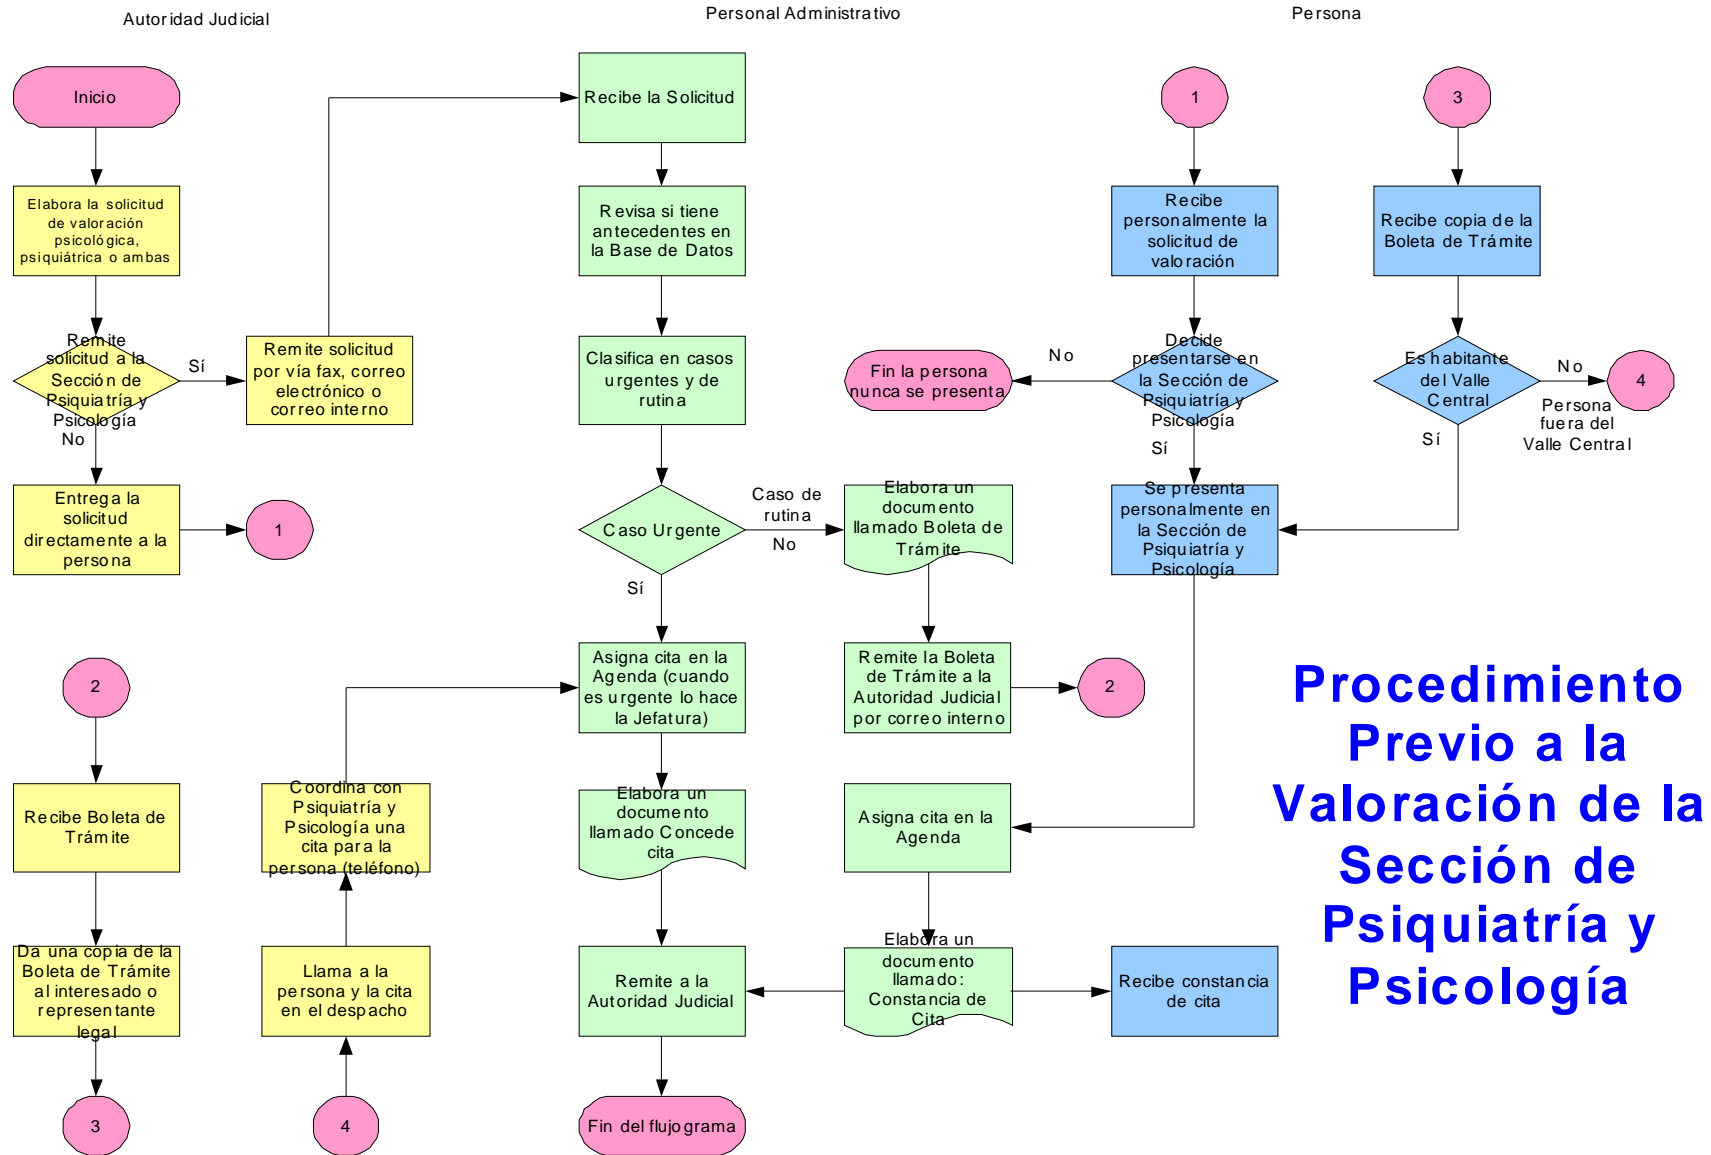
Autoridad Judicial

Personal Administrativo

Persona

Inicio

Elabora la solicitud de valoración psicológica, psiquiátrica o ambas

Remite solicitud a la Sección de Psiquiatría y Psicología

Sí

No

Remite solicitud por vía fax, correo electrónico o correo interno

Entrega la solicitud directamente a la persona

1

Recibe la Solicitud

Revisa si tiene antecedentes en la Base de Datos

Clasifica en casos urgentes y de rutina

Caso Urgente

Caso de rutina

No

Sí

Elabora un documento llamado Boleta de Trámite

Remite la Boleta de Trámite a la Autoridad Judicial por correo interno

2

Asigna cita en la Agenda (cuando es urgente lo hace la Jefatura)

Elabora un documento llamado Concede cita

Remite a la Autoridad Judicial

Fin del flujograma

1

Recibe personalmente la solicitud de valoración

Decide presentarse en la Sección de Psiquiatría y Psicología

No

Fin la persona nunca se presenta

Sí

Se presenta personalmente en la Sección de Psiquiatría y Psicología

Asigna cita en la Agenda

Elabora un documento llamado: Constancia de Cita

Recibe constancia de cita

3

Recibe copia de la Boleta de Trámite

Es habitante del Valle Central

No

4

Persona fuera del Valle Central

Sí

2

Recibe Boleta de Trámite

Da una copia de la Boleta de Trámite al interesado o representante legal

3

Coordina con Psiquiatría y Psicología una cita para la persona (teléfono)

Llama a la persona y la cita en el despacho

4

Procedimiento Previo a la Valoración de la Sección de Psiquiatría y Psicología